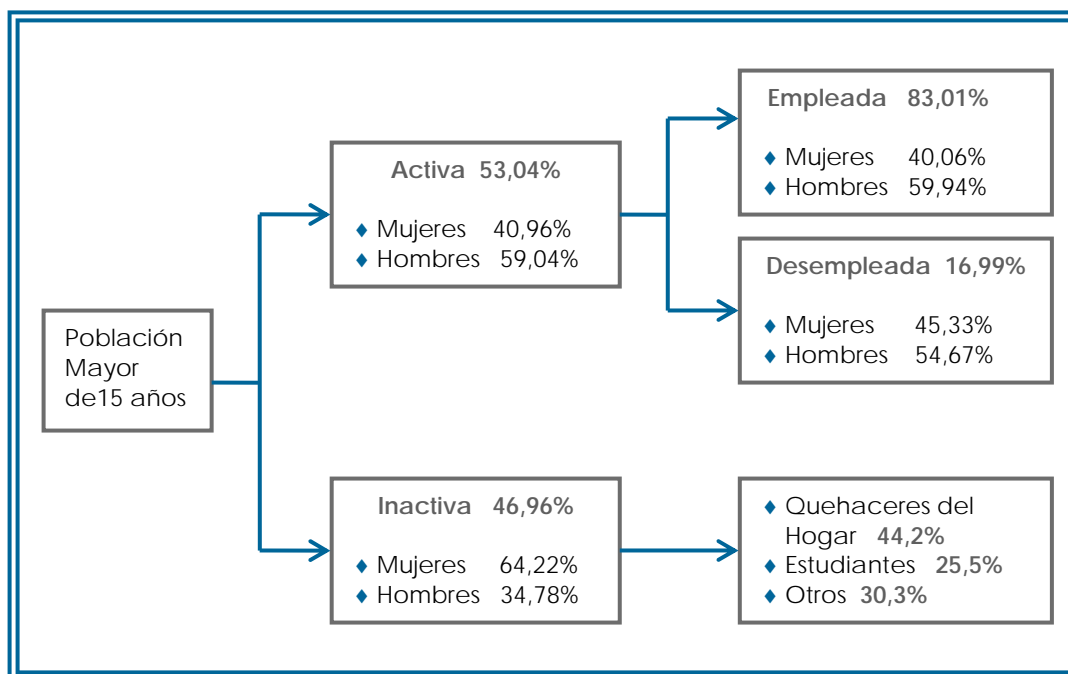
Población Mayor de15 años

Activa 53,04%

♦ Mujeres 40,96%
♦ Hombres 59,04%

Empleada 83,01%

♦ Mujeres 40,06%
♦ Hombres 59,94%

Desempleada 16,99%

♦ Mujeres 45,33%
♦ Hombres 54,67%

Inactiva 46,96%

♦ Mujeres 64,22%
♦ Hombres 34,78%

♦ Quehaceres del Hogar 44,2%
♦ Estudiantes 25,5%
♦ Otros 30,3%